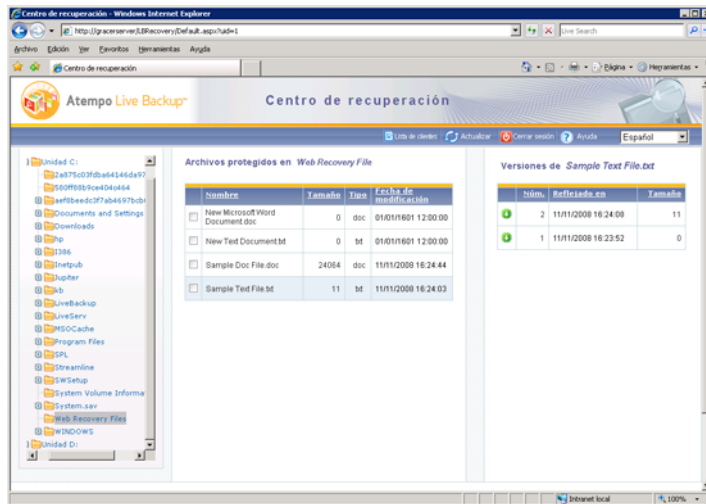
Centro de recuperación - Windows Internet Explorer

http://graceserver/LBRecovery/Default.aspx?uid=1

Live Search

Archivo Edición Ver Favoritos Herramientas Ayuda

Centro de recuperación

Página Herramientas

Atempo Live Backup™

Centro de recuperación

Lista de clientes Actualizar Cerrar sesión Ayuda Español

Unidad C:
2a875c03fdba64146da97
580ff08b9ce404c464
aef8beedc3f7ab4697bcb
Documents and Settings
Downloads
hp
I386
Inetpub
Jupiter
kb
LiveBackup
LiveServ
MSOCache
Program Files
SPL
Streamline
SWSetup
System Volume Informa
System.sav
Web Recovery Files
WINDOWS
Unidad D:

Archivos protegidos en *Web Recovery File*

| | Nombre | Tamaño | Tipo | Fecha de modificación |
|---|---|---|---|---|
| | New Microsoft Word Document.doc | 0 | doc | 01/01/1601 12:00:00 |
| | New Text Document.txt | 0 | txt | 01/01/1601 12:00:00 |
| | Sample Doc File.doc | 24064 | doc | 11/11/2008 16:24:44 |
| | Sample Text File.txt | 11 | txt | 11/11/2008 16:24:03 |

Versiones de *Sample Text File.txt*

| | Núm. | Reflejado en | Tamaño |
|---|---|---|---|
| | 2 | 11/11/2008 16:24:08 | 11 |
| | 1 | 11/11/2008 16:23:52 | 0 |

Intranet local 100%